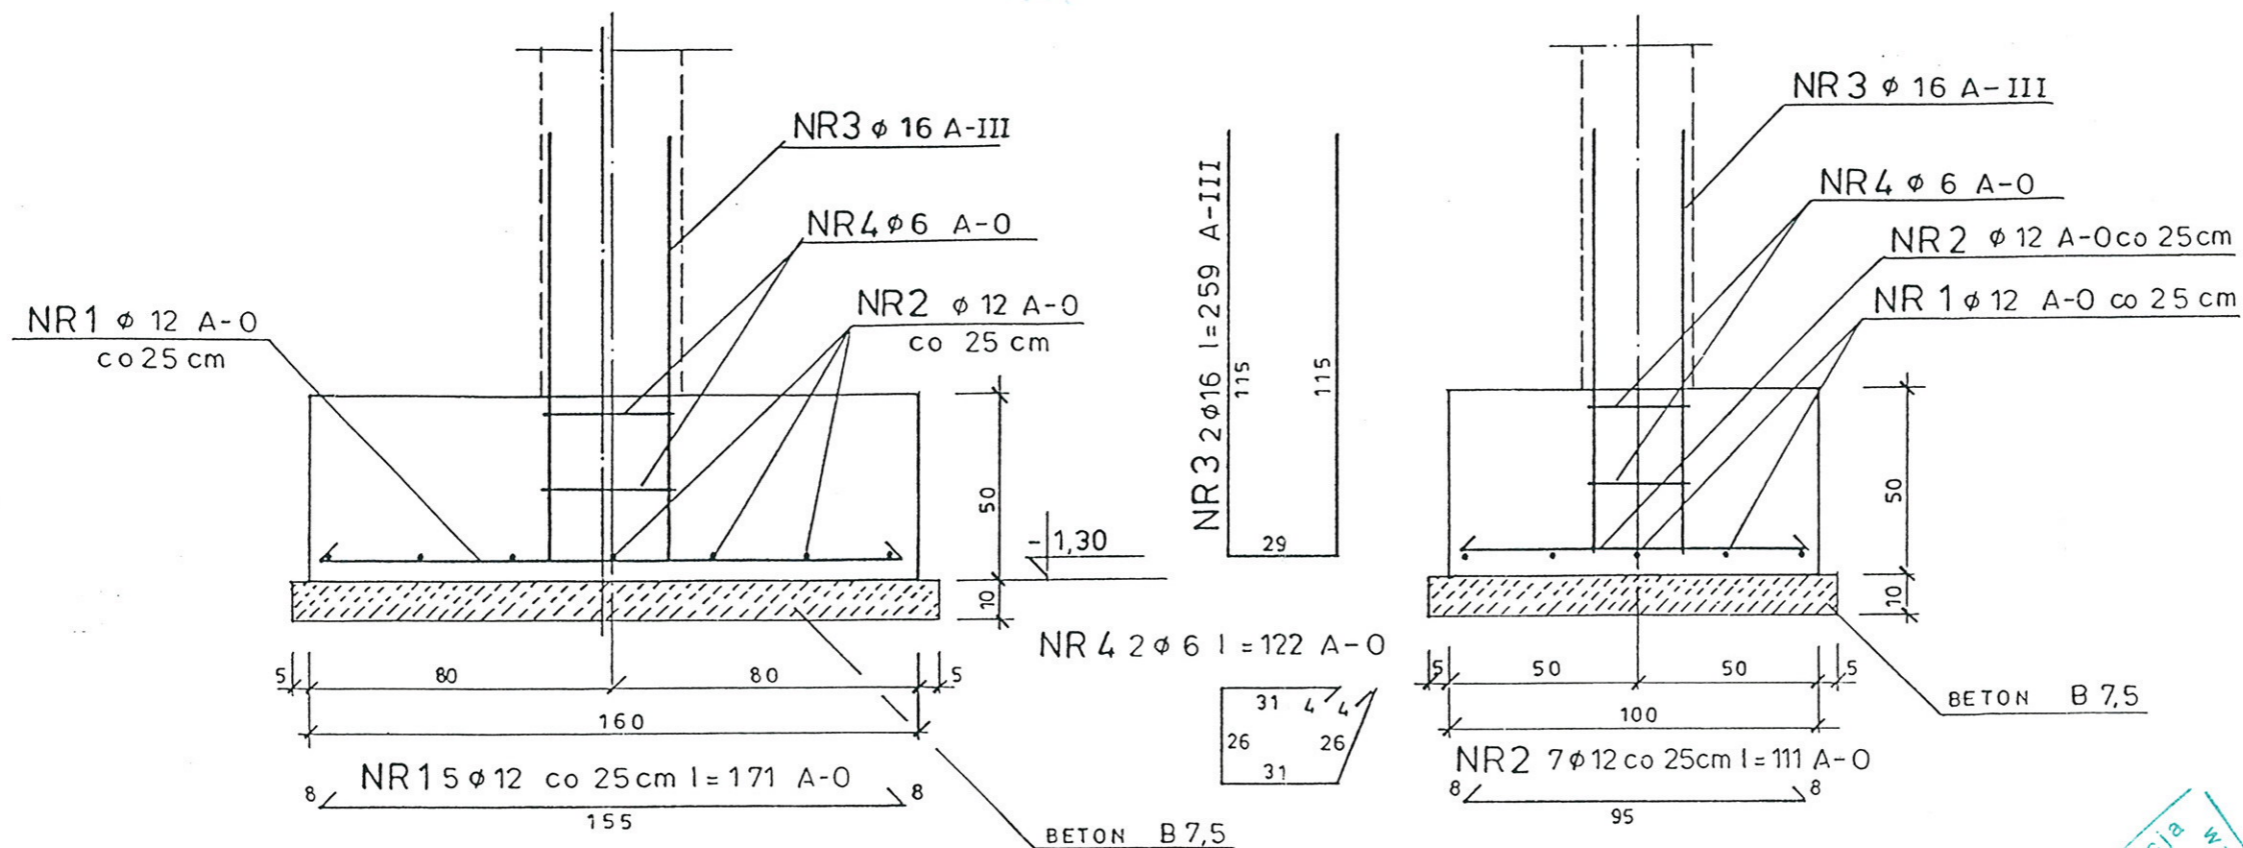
NR3 $\phi$ 16 A-III

NR4 $\phi$ 6 A-0

NR2 $\phi$ 12 A-0 co 25 cm

NR1 $\phi$ 12 A-0 co 25 cm

50

10

-1,30

5 80 80 5

160

NR1 5 $\phi$ 12 co 25 cm l = 171 A-0

8 8

155

BETON B 7,5

NR3 2 $\phi$ 16 l = 259 A-III

115 115

29

NR 4 2 $\phi$ 6 l = 122 A-0

31 4 4

26 26

31

NR3 $\phi$ 16 A-III

NR4 $\phi$ 6 A-0

NR2 $\phi$ 12 A-0 co 25cm

NR 1 $\phi$ 12 A-0 co 25 cm

50

10

5 50 50 5

100

BETON B 7,5

NR2 7 $\phi$ 12 co 25cm l = 111 A-0

8 8

95